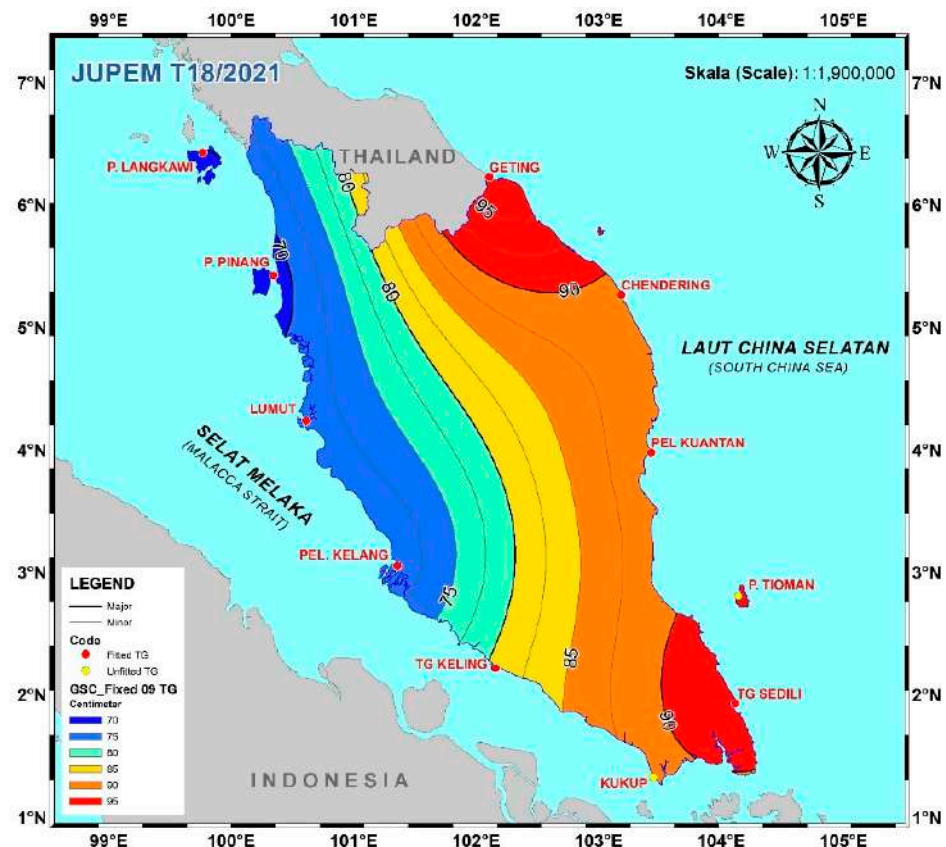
99°E 100°E 101°E 102°E 103°E 104°E 105°E

JUPEM T18/2021

Skala (Scale): 1:1,900,000

N
W E
S

7°N 6°N 5°N 4°N 3°N 2°N 1°N

P. LANGKAWI
THAILAND
GETING
P. PINANG
CHENDERING
LAUT CHINA SELATAN
(SOUTH CHINA SEA)
LUMUT
PEL KUANTAN
SELAT MELAKA
(MALACCA STRAIT)
PEL. KELANG
P. TIOMAN
TG KELING
TG SEDILI
KUKUP
INDONESIA

70
75
80
80
85
90
95
90
90

LEGEND
Major
Minor
Code
Fitted TG
Unfitted TG
GSC_Fixed 09 TG
Centimeter
70
75
80
85
90
95

99°E 100°E 101°E 102°E 103°E 104°E 105°E